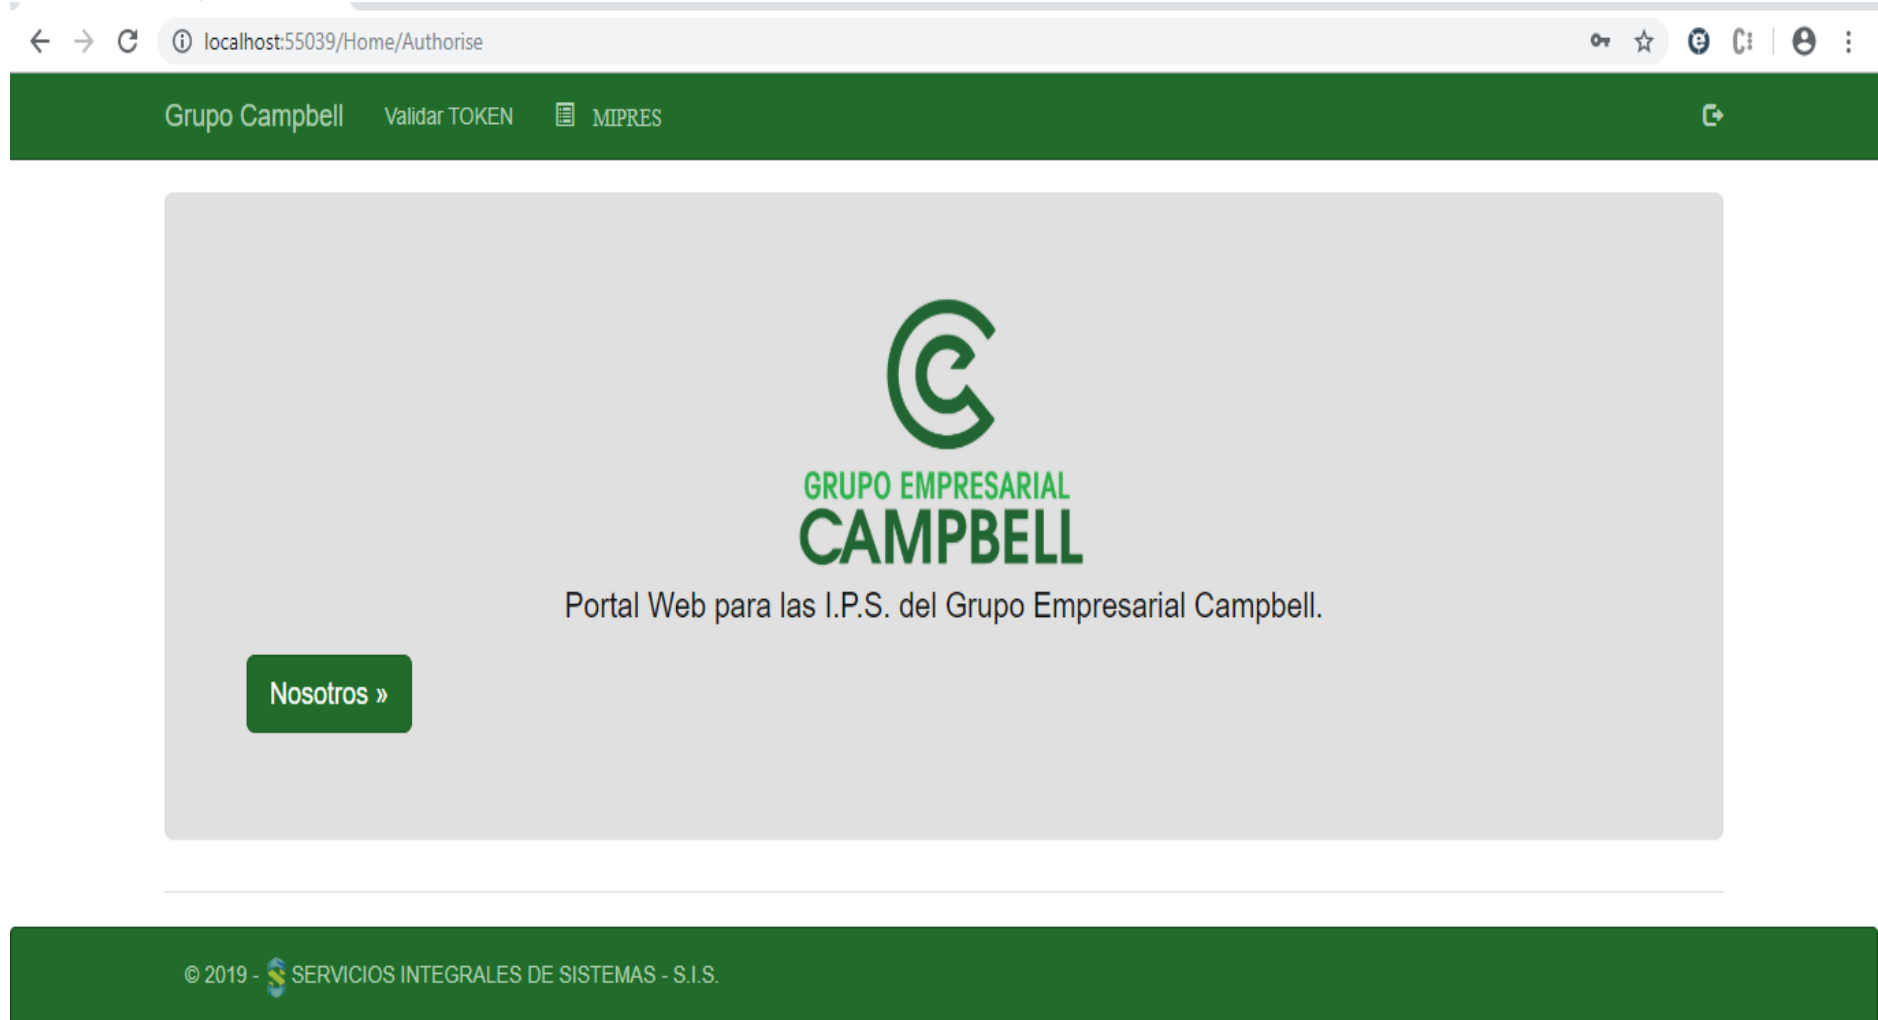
localhost:55039/Home/Authorise

Grupo Campbell Validar TOKEN MIPRES

GRUPO EMPRESARIAL
CAMPBELL

Portal Web para las I.P.S. del Grupo Empresarial Campbell.

Nosotros »

© 2019 - SERVICIOS INTEGRALES DE SISTEMAS - S.I.S.